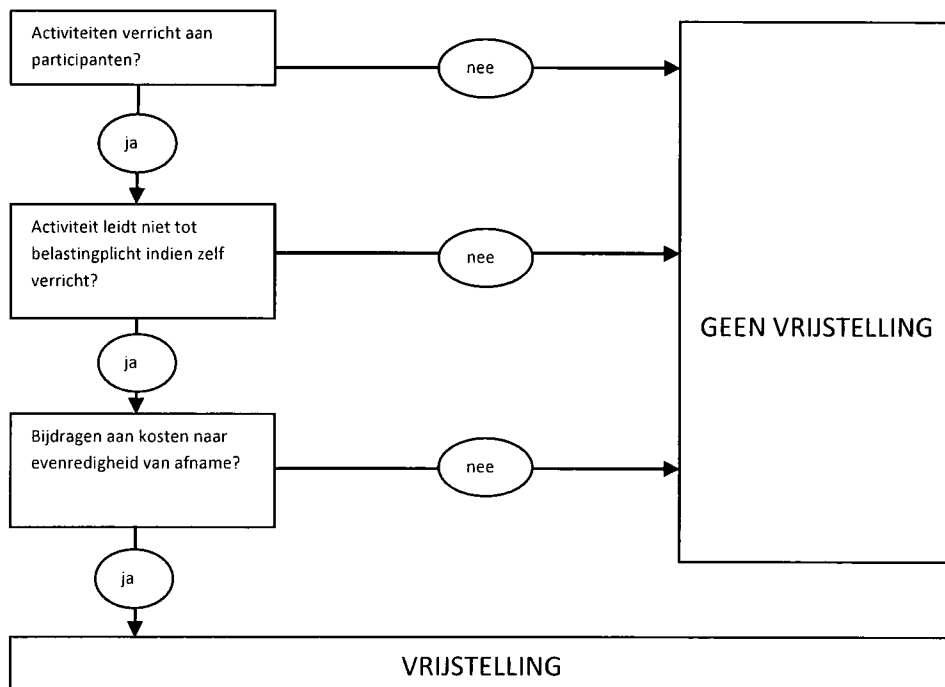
Activiteiten verricht aan participanten?

nee

ja

Activiteit leidt niet tot belastingplicht indien zelf verricht?

nee

GEEN VRIJSTELLING

ja

Bijdragen aan kosten naar evenredigheid van afname?

nee

ja

VRIJSTELLING